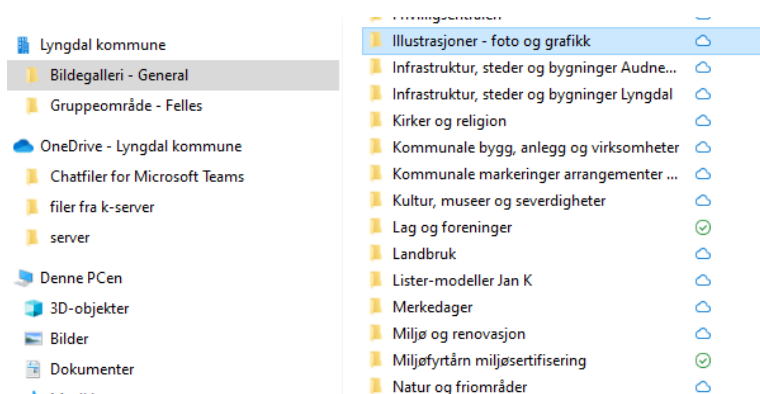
Lyngdal kommune
Bildegalleri - General
Gruppeområde - Felles
OneDrive - Lyngdal kommune
Chatfiler for Microsoft Teams
filer fra k-server
server
Denne PCen
3D-objekter
Bilder
Dokumenter

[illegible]
Illustrasjoner - foto og grafikk
Infrastruktur, steder og bygninger Audne...
Infrastruktur, steder og bygninger Lyngdal
Kirker og religion
Kommunale bygg, anlegg og virksomheter
Kommunale markeringer arrangementer ...
Kultur, museer og severdigheter
Lag og foreninger
Landbruk
Lister-modeller Jan K
Merkedager
Miljø og renovasjon
Miljøfyrtårn miljøsertifisering
Natur og friområder